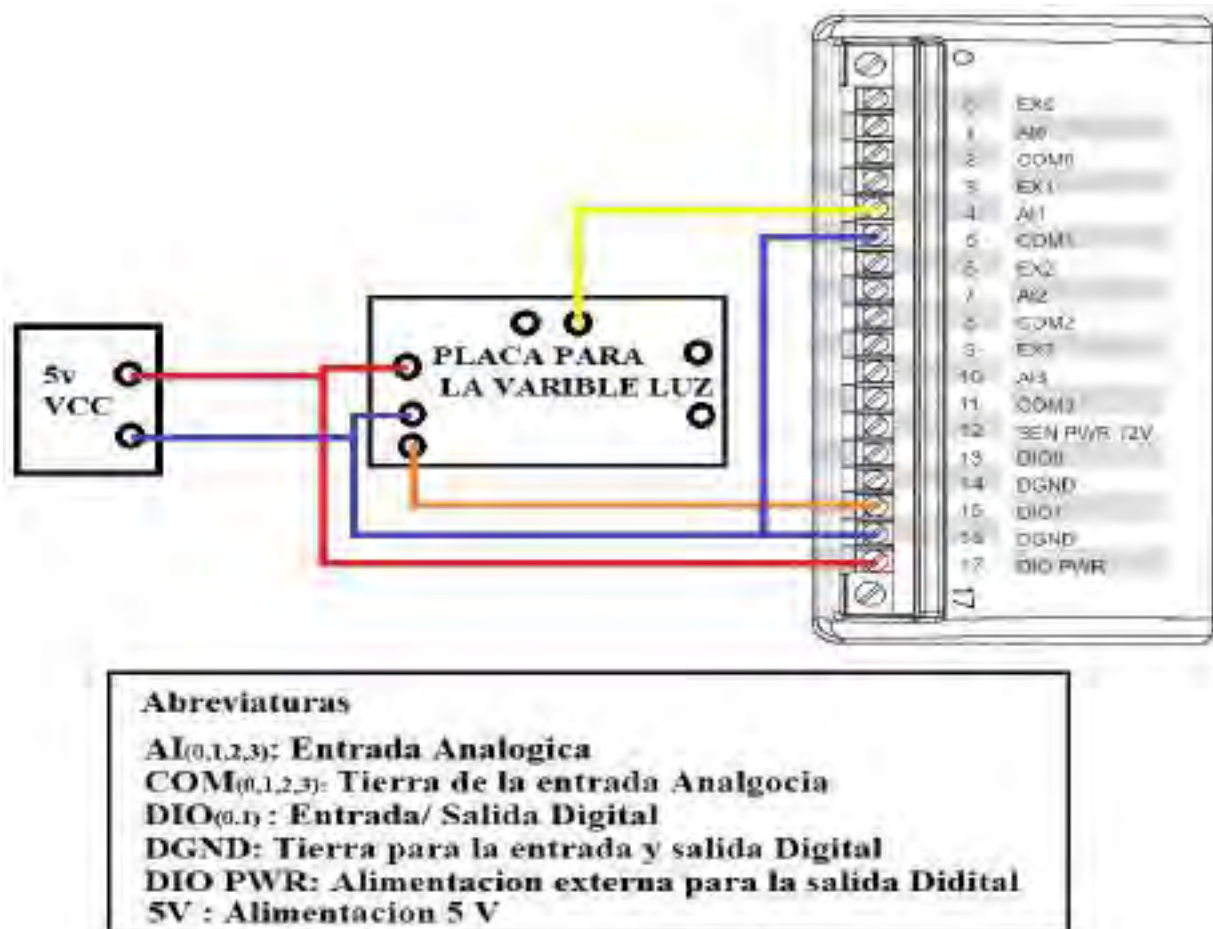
5v
VCC

PLACA PARA
LA VARIBLE LUZ

0 EX0
1 AI0
2 COM0
3 EX1
4 AI1
5 COM1
6 EX2
7 AI2
8 COM2
9 EX3
10 AI3
11 COM3
12 SEN PWR 12V
13 DIO0
14 DGND
15 DIO1
16 DGND
17 DIO PWR

17

Abreviaturas
AI(0,1,2,3): Entrada Analogica
COM(0,1,2,3): Tierra de la entrada Analgocia
DIO(0,1) : Entrada/ Salida Digital
DGND: Tierra para la entrada y salida Digital
DIO PWR: Alimentacion externa para la salida Didital
5V : Alimentacion 5 V